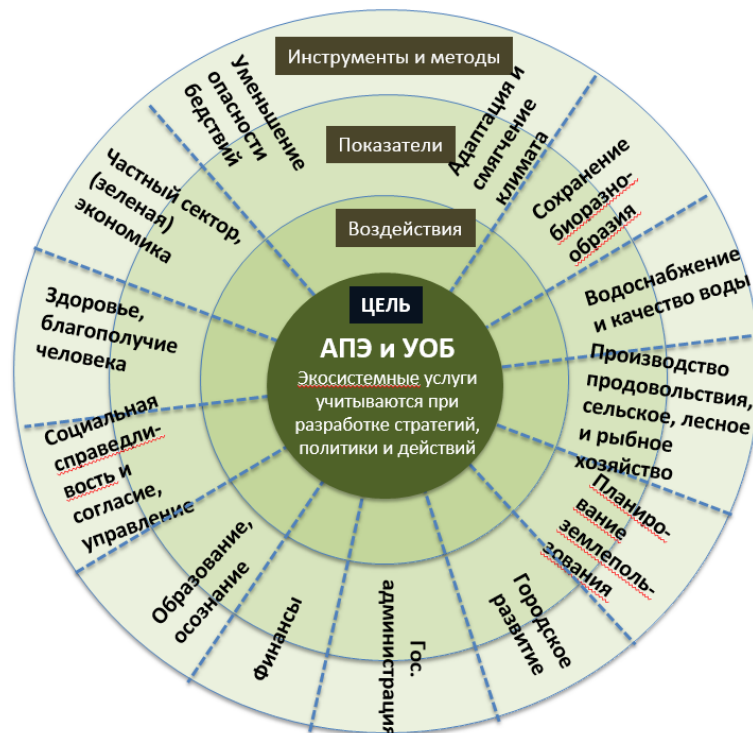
Инструменты и методы

Показатели

Воздействия

ЦЕЛЬ

АПЭ и УОБ

Экосистемные услуги учитываются при разработке стратегий, политики и действий

Уменьшение опасности бедствий

Адаптация и смягчение климата

Сохранение биоразнообразия

Водоснабжение и качество воды

Производство продовольствия, сельское, лесное и рыбное хозяйство

Планирование землепользования

Городское развитие

Гос. администрация

Финансы

Образование, осознание

Социальная справедливость и согласие, управление

Здоровье, благополучие человека

Частный сектор, (зеленая) экономика